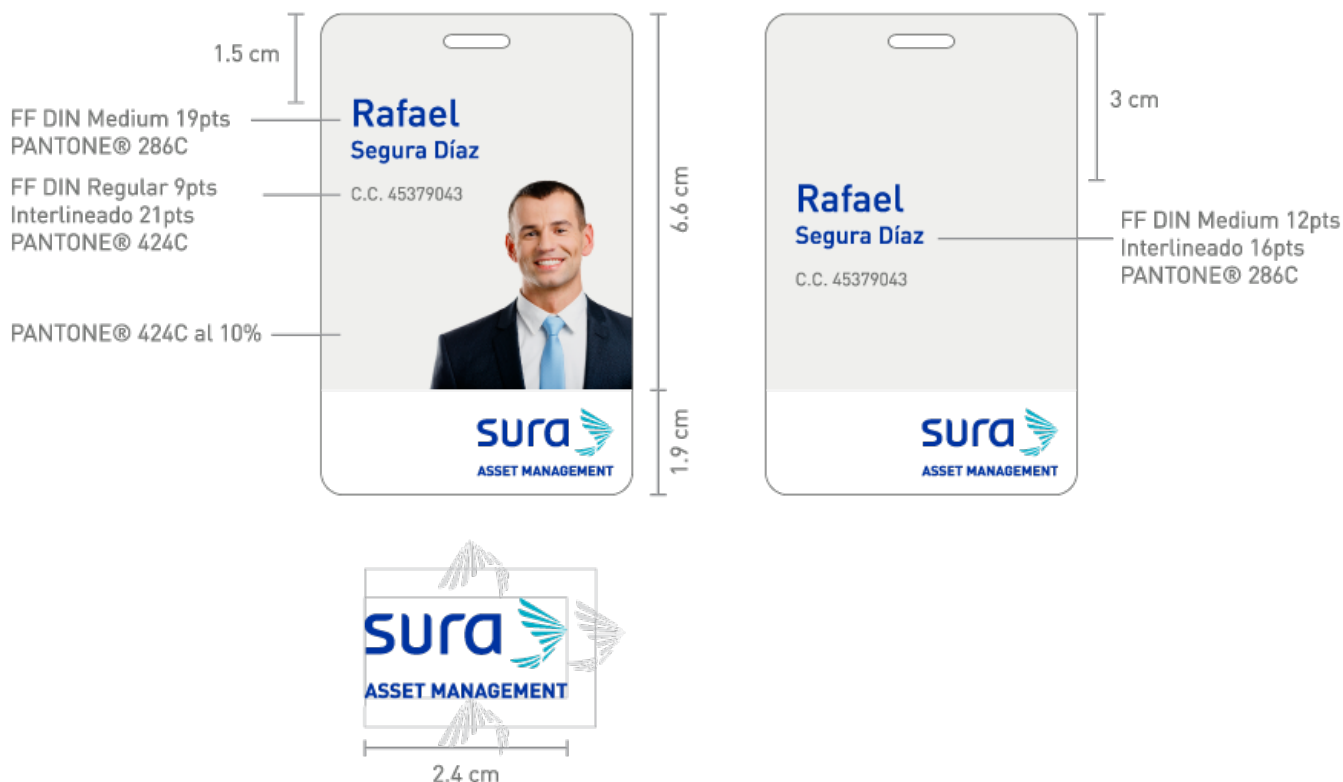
1.5 cm

FF DIN Medium 19pts
PANTONE® 286C

FF DIN Regular 9pts
Interlineado 21pts
PANTONE® 424C

PANTONE® 424C al 10%

Rafael
Segura Díaz

C.C. 45379043

sura
ASSET MANAGEMENT

6.6 cm

1.9 cm

3 cm

Rafael
Segura Díaz

C.C. 45379043

FF DIN Medium 12pts
Interlineado 16pts
PANTONE® 286C

sura
ASSET MANAGEMENT

sura
ASSET MANAGEMENT

2.4 cm